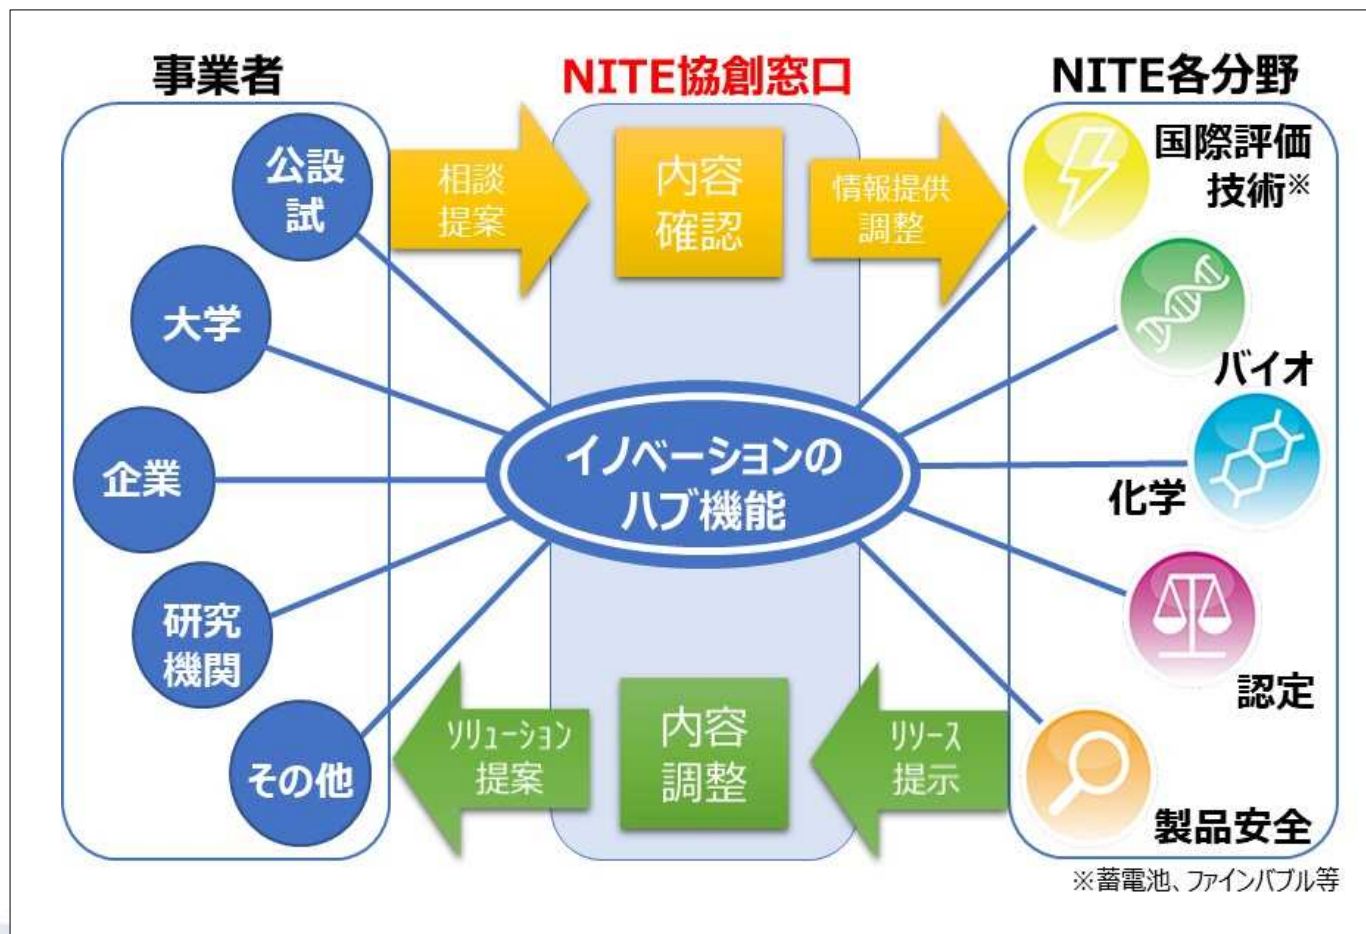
事業者

NITE協創窓口

NITE各分野

公設試

相談
提案

内容
確認

情報提供
調整

国際評価
技術※

大学

バイオ

企業

イノベーションの
ハブ機能

化学

研究
機関

認定

その他

ソリューション
提案

内容
調整

リソース
提示

製品安全

※蓄電池、ファインバブル等